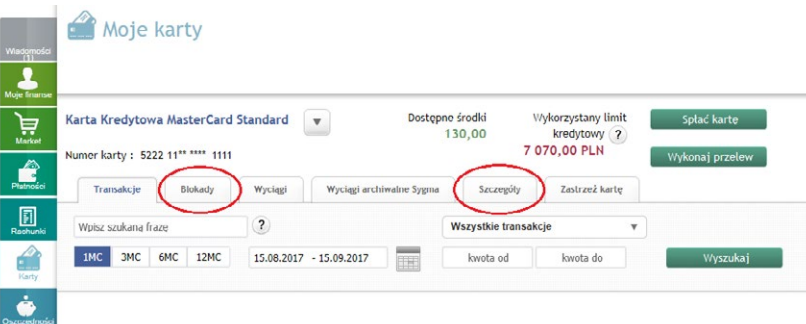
Moje karty

Wiadomości (1)
Moje finanse
Market
Płatności
Rachunki
Karty
Oszczędności

Karta Kredytowa MasterCard Standard

Numer karty : 5222 11** **** 1111

Dostępne środki
130,00

Wykorzystany limit kredytowy ?
7 070,00 PLN

Spłać kartę
Wykonaj przelew

Transakcje | Blokady | Wyciągi | Wyciągi archiwalne Sygma | Szczegóły | Zastrzeż kartę

Wpisz szukaną frazę ?
Wszystkie transakcje

1MC | 3MC | 6MC | 12MC
15.08.2017 - 15.09.2017
kwota od
kwota do
Wyszukaj